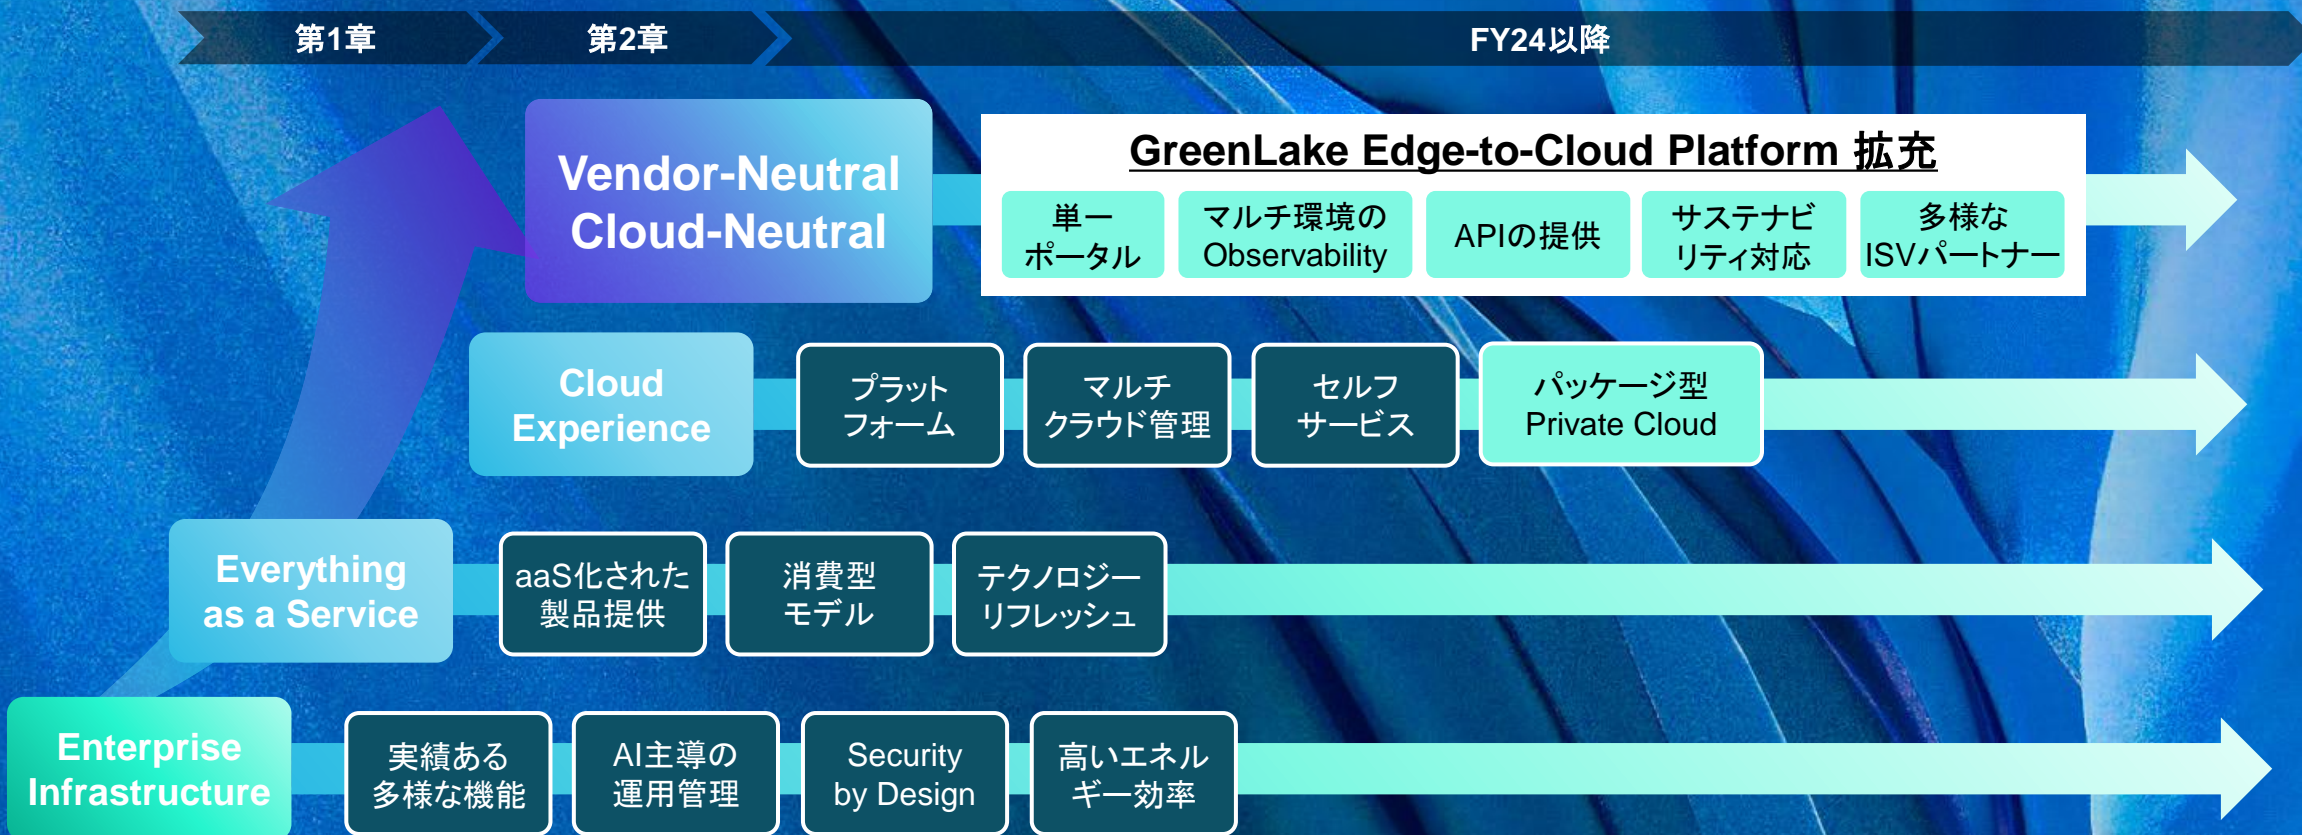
第1章

第2章

FY24以降

Vendor-Neutral Cloud-Neutral

GreenLake Edge-to-Cloud Platform 拡充

単一ポータル

マルチ環境の Observability

APIの提供

サステナビリティ対応

多様な ISVパートナー

Cloud Experience

プラットフォーム

マルチクラウド管理

セルフサービス

パッケージ型 Private Cloud

Everything as a Service

aaS化された製品提供

消費型モデル

テクノロジーリフレッシュ

Enterprise Infrastructure

実績ある多様な機能

AI主導の運用管理

Security by Design

高いエネルギー効率